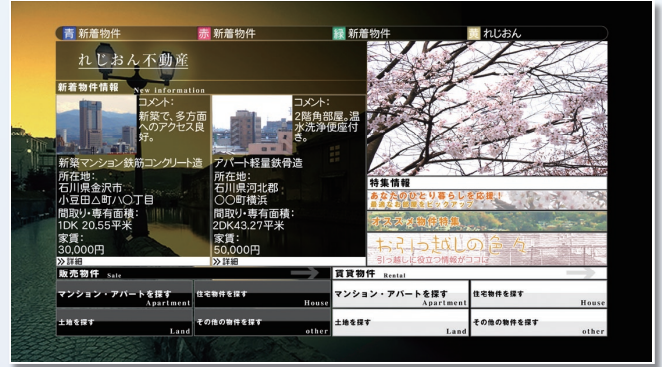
青 新着物件　赤 新着物件　緑 新着物件　黄 れじおん

れじおん不動産

新着物件情報 New information

コメント：
新築で、多方面へのアクセス良好。

新築マンション鉄筋コンクリート造
所在地：
石川県金沢市
小豆田△町ハ〇丁目
間取り・専有面積：
1DK 20.55平米
家賃：
30,000円
≫詳細

コメント：
2階角部屋。温水洗浄便座付き。

アパート軽量鉄骨造
所在地：
石川県河北郡
〇〇町横浜
間取り・専有面積：
2DK43.27平米
家賃：
50,000円
≫詳細

特集情報
あなたのひとり暮らしを応援！
オススメ物件特集
おひっこしの色々
引っ越しに役立つ情報がココに

販売物件 Sale
マンション・アパートを探す Apartment
住宅物件を探す House
土地を探す Land
その他の物件を探す other

賃貸物件 Rental
マンション・アパートを探す Apartment
住宅物件を探す House
土地を探す Land
その他の物件を探す other